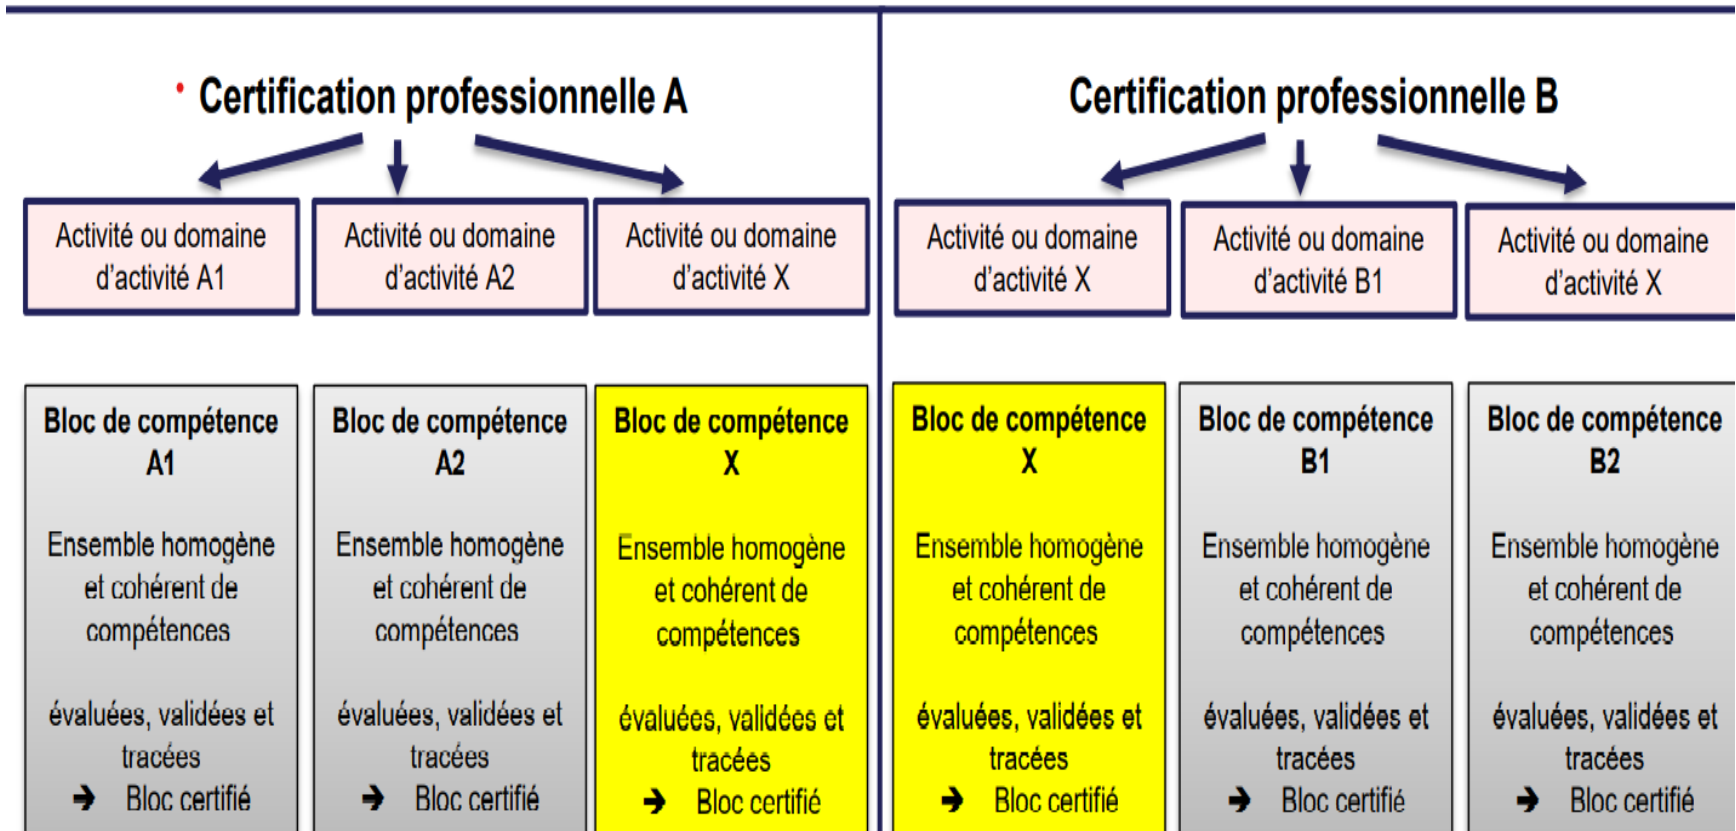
Certification professionnelle A

Activité ou domaine d'activité A1

Activité ou domaine d'activité A2

Activité ou domaine d'activité X

Bloc de compétence A1

Ensemble homogène et cohérent de compétences

évaluées, validées et tracées
➔ Bloc certifié

Bloc de compétence A2

Ensemble homogène et cohérent de compétences

évaluées, validées et tracées
➔ Bloc certifié

Bloc de compétence X

Ensemble homogène et cohérent de compétences

évaluées, validées et tracées
➔ Bloc certifié

Certification professionnelle B

Activité ou domaine d'activité X

Activité ou domaine d'activité B1

Activité ou domaine d'activité X

Bloc de compétence X

Ensemble homogène et cohérent de compétences

évaluées, validées et tracées
➔ Bloc certifié

Bloc de compétence B1

Ensemble homogène et cohérent de compétences

évaluées, validées et tracées
➔ Bloc certifié

Bloc de compétence B2

Ensemble homogène et cohérent de compétences

évaluées, validées et tracées
➔ Bloc certifié